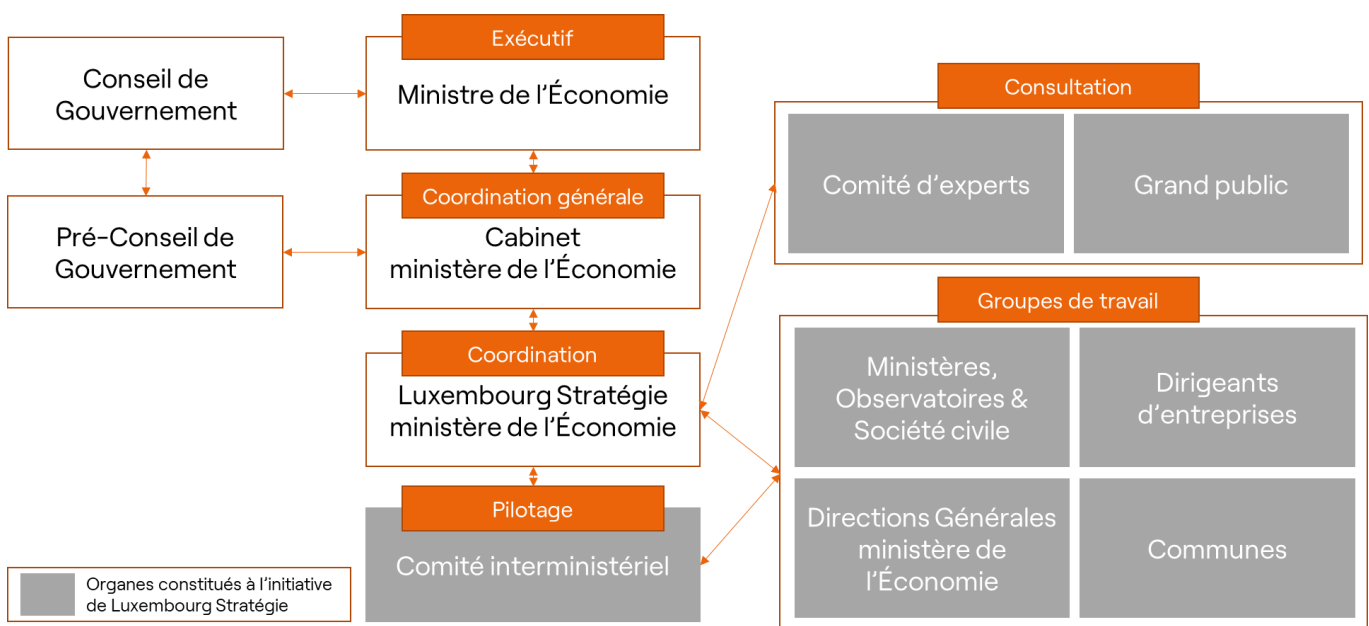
Conseil de Gouvernement

Exécutif

Ministre de l’Économie

Pré-Conseil de Gouvernement

Coordination générale

Cabinet ministère de l’Économie

Coordination

Luxembourg Stratégie ministère de l’Économie

Pilotage

Comité interministériel

Consultation

Comité d’experts

Grand public

Groupes de travail

Ministères, Observatoires & Société civile

Dirigeants d’entreprises

Directions Générales ministère de l’Économie

Communes

Organes constitués à l’initiative de Luxembourg Stratégie